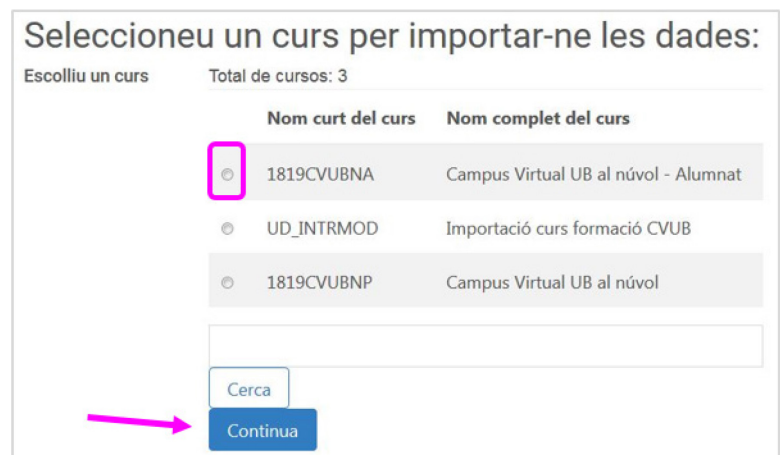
Seleccioneu un curs per importar-ne les dades:

Escolliu un curs

Total de cursos: 3

| | Nom curt del curs | Nom complet del curs |
|---|---|---|
| ○ | 1819CVUBNA | Campus Virtual UB al núvol - Alumnat |
| ○ | UD_INTRMOD | Importació curs formació CVUB |
| ○ | 1819CVUBNP | Campus Virtual UB al núvol |

Cerca

Continua